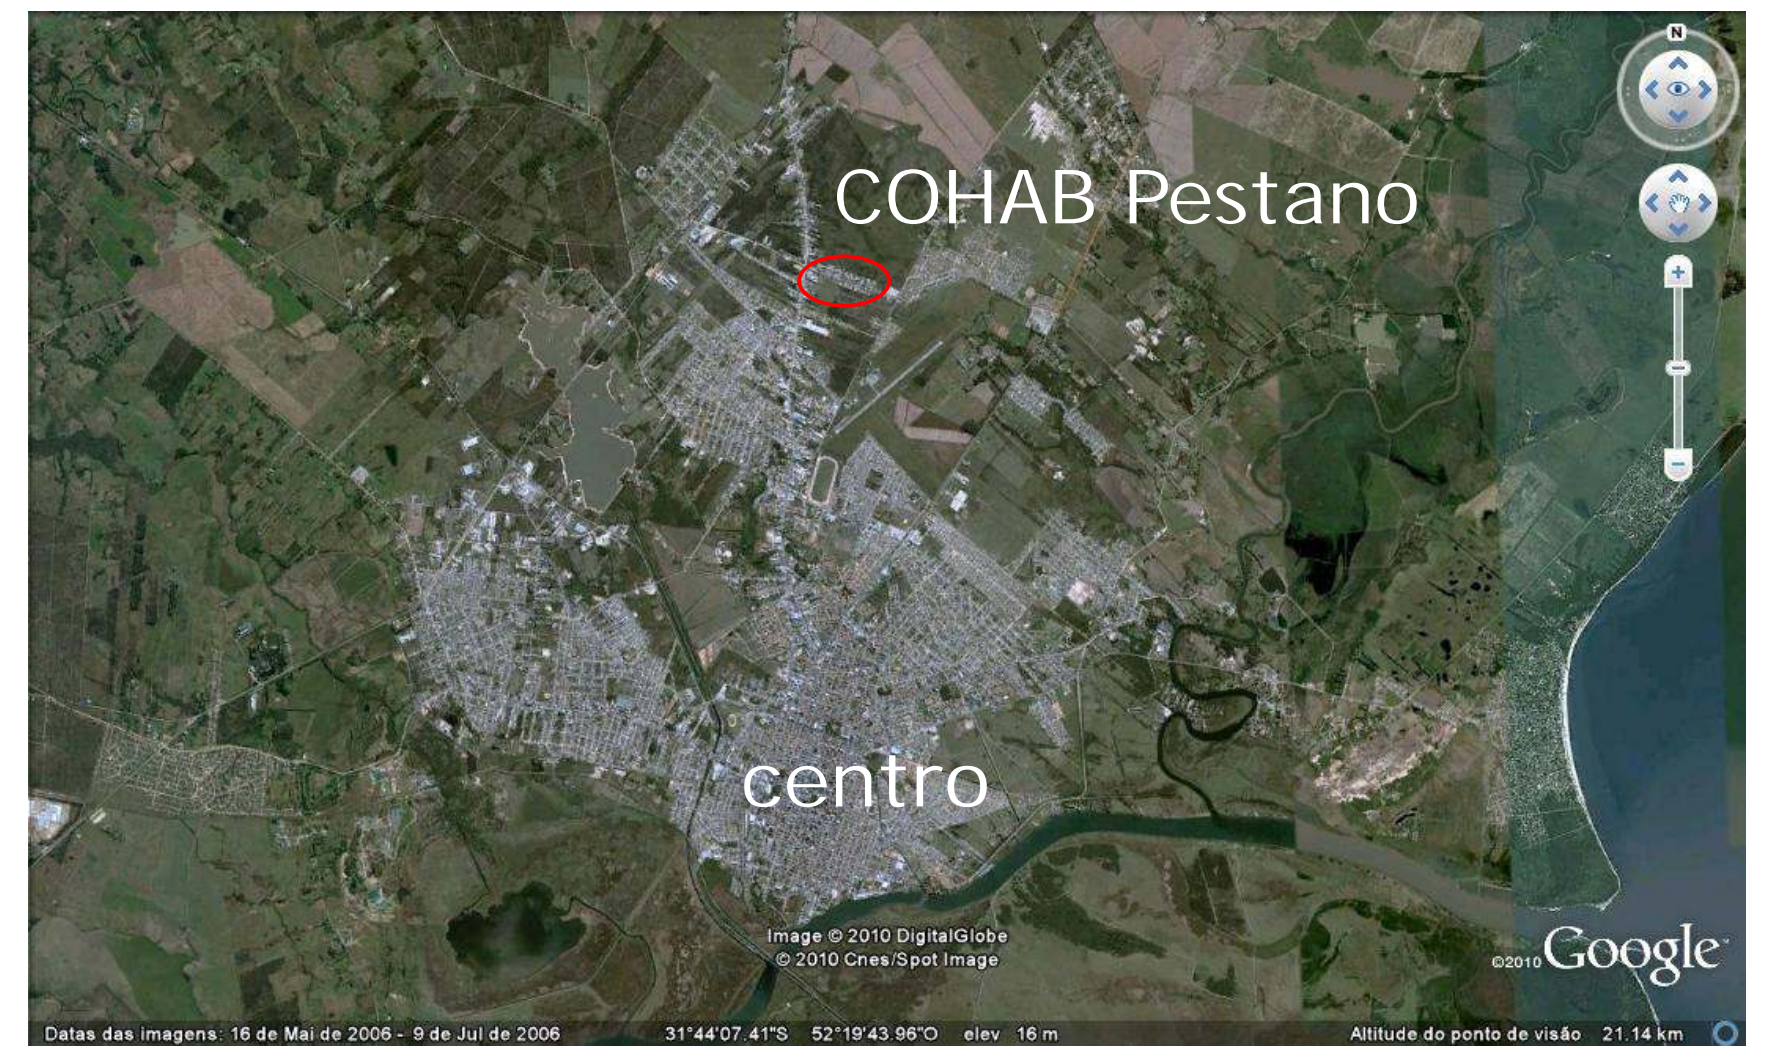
N

COHAB Pestano

centro

Image © 2010 DigitalGlobe
© 2010 Cnes/Spot Image

©2010 Google

Datas das imagens: 16 de Mai de 2006 - 9 de Jul de 2006    31°44'07.41"S    52°19'43.96"O    elev 16 m    Altitude do ponto de visão 21.14 km